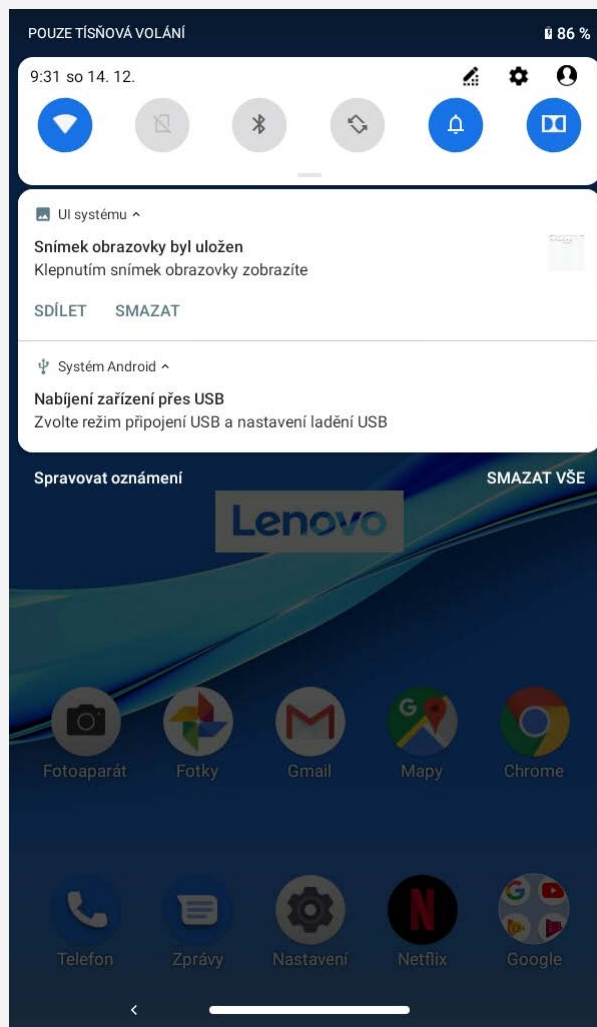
POUZE TÍSŇOVÁ VOLÁNÍ

86 %

9:31 so 14. 12.

UI systému ^

Snímek obrazovky byl uložen

Klepnutím snímek obrazovky zobrazíte

SDÍLET SMAZAT

Systém Android ^

Nabíjení zařízení přes USB

Zvolte režim připojení USB a nastavení ladění USB

Spravovat oznámení

SMAZAT VŠE

Lenovo

Fotoaparát

Fotky

Gmail

Mapy

Chrome

Telefon

Zprávy

Nastavení

Netflix

Google